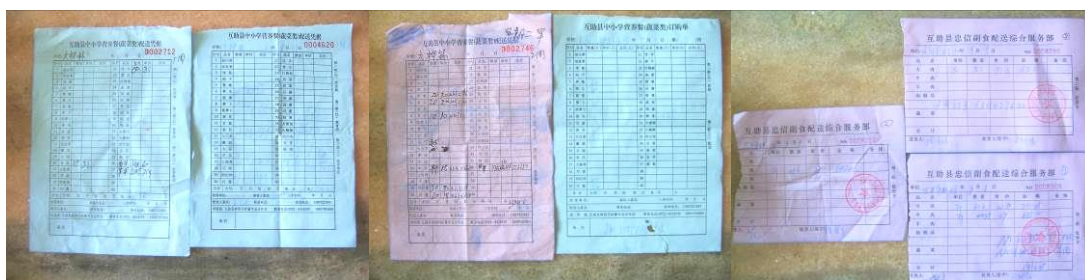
互助县中小学营养餐(副食)配送凭据
0002752
互助县中小学营养餐(副食)配送凭据
0004620
互助县中小学营养餐(副食)配送凭据
0002746
互助县中小学营养餐(副食)配送凭据
互助县忠信副食配送综合服务部
互助县忠信副食配送综合服务部
互助县忠信副食配送综合服务部
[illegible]